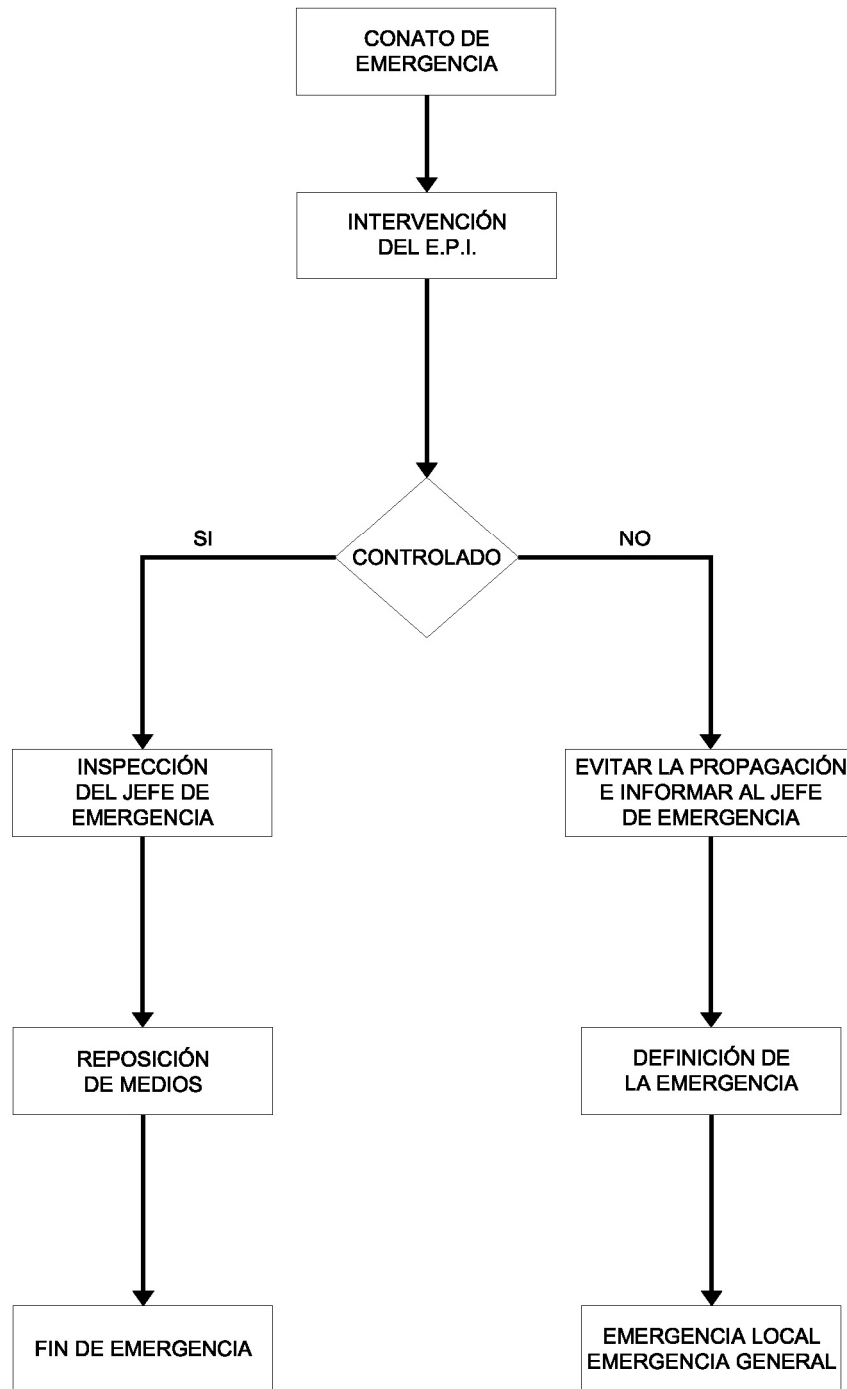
CONATO DE EMERGENCIA

INTERVENCIÓN DEL E.P.I.

SI

CONTROLADO

NO

INSPECCIÓN DEL JEFE DE EMERGENCIA

REPOSICIÓN DE MEDIOS

FIN DE EMERGENCIA

EVITAR LA PROPAGACIÓN E INFORMAR AL JEFE DE EMERGENCIA

DEFINICIÓN DE LA EMERGENCIA

EMERGENCIA LOCAL
EMERGENCIA GENERAL